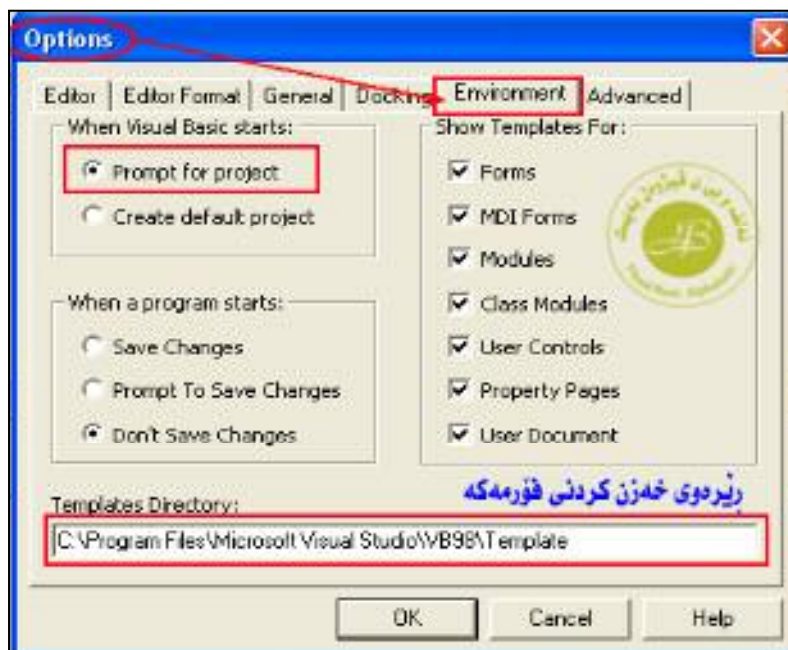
Options

Editor | Editor Format | General | Docking | Environment | Advanced

When Visual Basic starts:

Prompt for project

Create default project

When a program starts:

Save Changes

Prompt To Save Changes

Don't Save Changes

Show Templates For:

Forms

MDI Forms

Modules

Class Modules

User Controls

Property Pages

User Document

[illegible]

رێرەوی خەزن کردنی فۆرمەکە

Templates Directory:

C:\Program Files\Microsoft Visual Studio\VB98\Template

OK

Cancel

Help